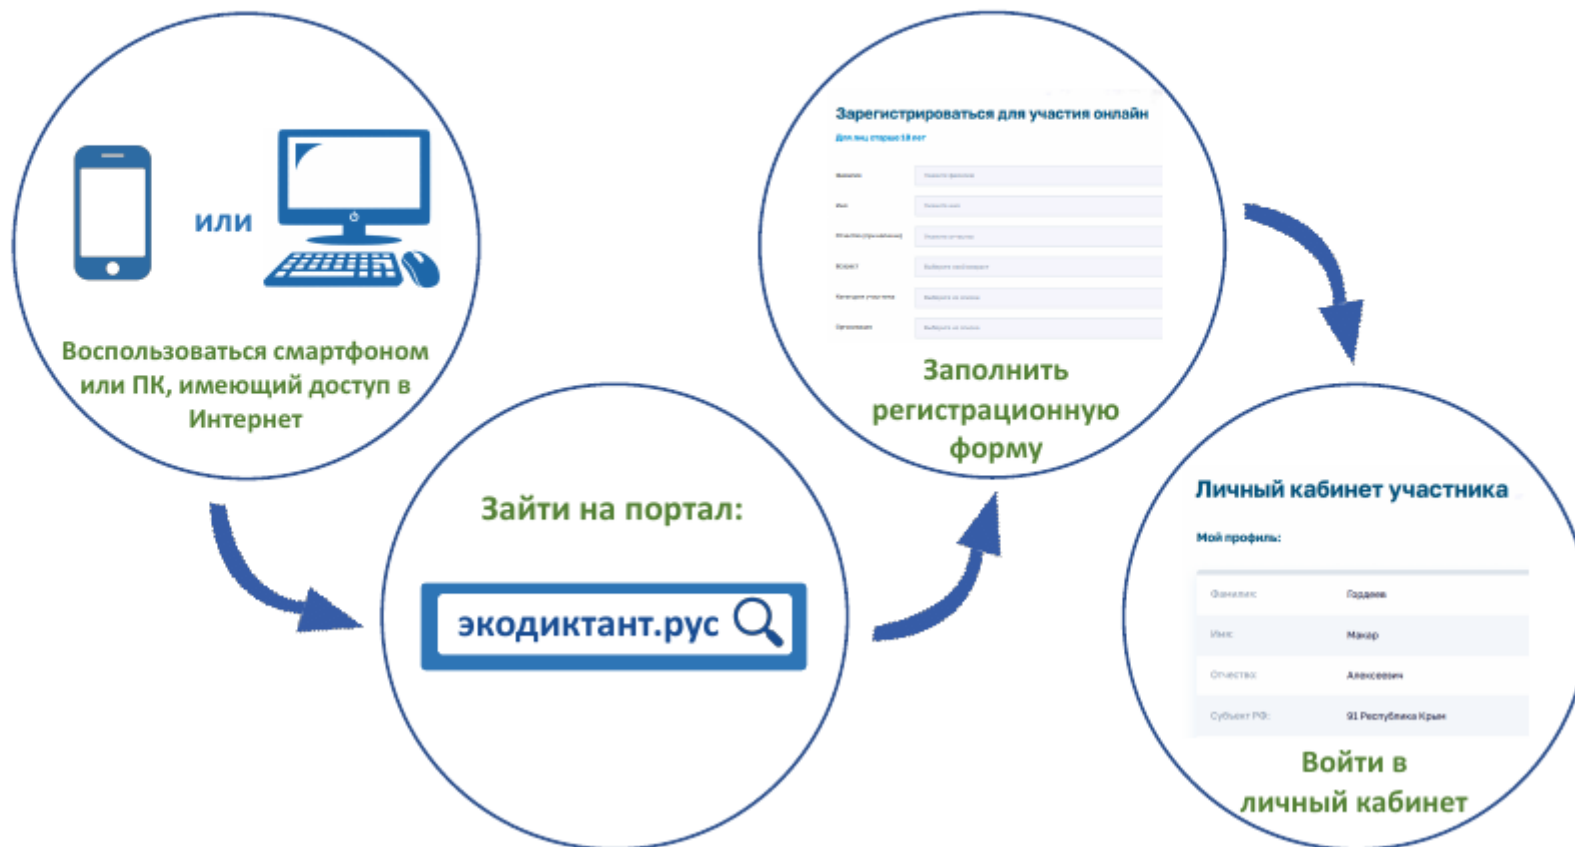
или

Воспользоваться смартфоном или ПК, имеющий доступ в Интернет

Зайти на портал:

экодиктант.рус

Зарегистрироваться для участия онлайн

Для лиц старше 18 лет

Фамилия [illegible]

Имя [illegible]

Отчество (при наличии) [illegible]

Возраст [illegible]

Категория участника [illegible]

Организация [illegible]

Заполнить регистрационную форму

Личный кабинет участника

Мой профиль:

| Фамилия: | Гордеев |
|---|---|
| Имя: | Макар |
| Отчество: | Алексеевич |
| Субъект РФ: | 91 Республика Крым |

Войти в личный кабинет